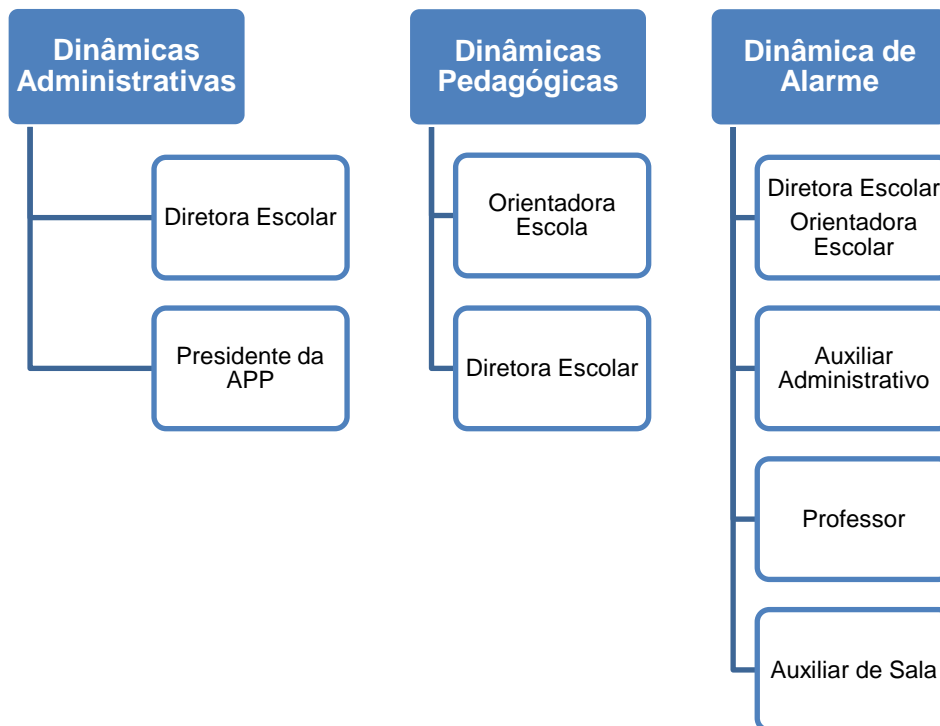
Dinâmicas Administrativas

Diretora Escolar

Presidente da APP

Dinâmicas Pedagógicas

Orientadora Escola

Diretora Escolar

Dinâmica de Alarme

Diretora Escolar
Orientadora Escolar

Auxiliar Administrativo

Professor

Auxiliar de Sala